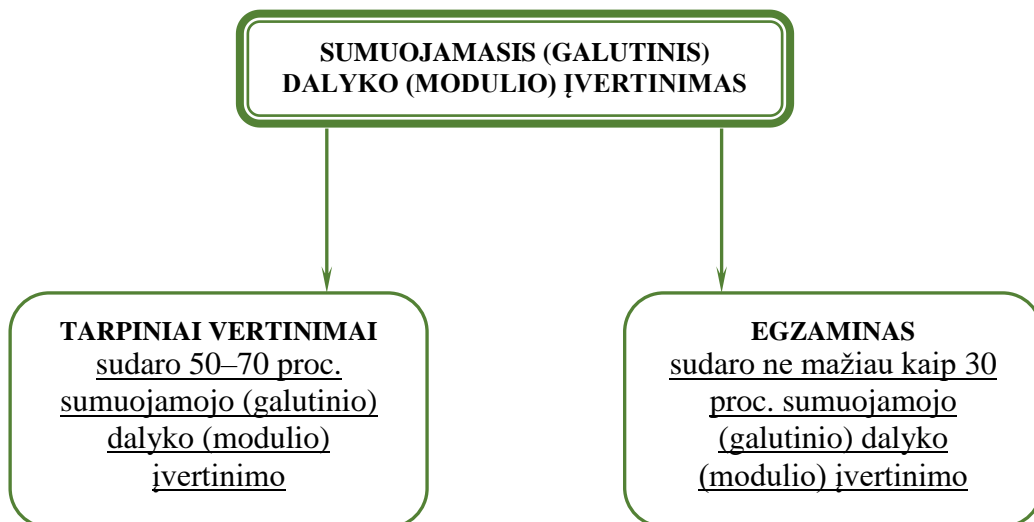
SUMUOJAMASIS (GALUTINIS) DALYKO (MODULIO) ĮVERTINIMAS

TARPINIAI VERTINIMAI
sudaro 50–70 proc. sumuojamojo (galutinio) dalyko (modulio) įvertinimo

EGZAMINAS
sudaro ne mažiau kaip 30 proc. sumuojamojo (galutinio) dalyko (modulio) įvertinimo